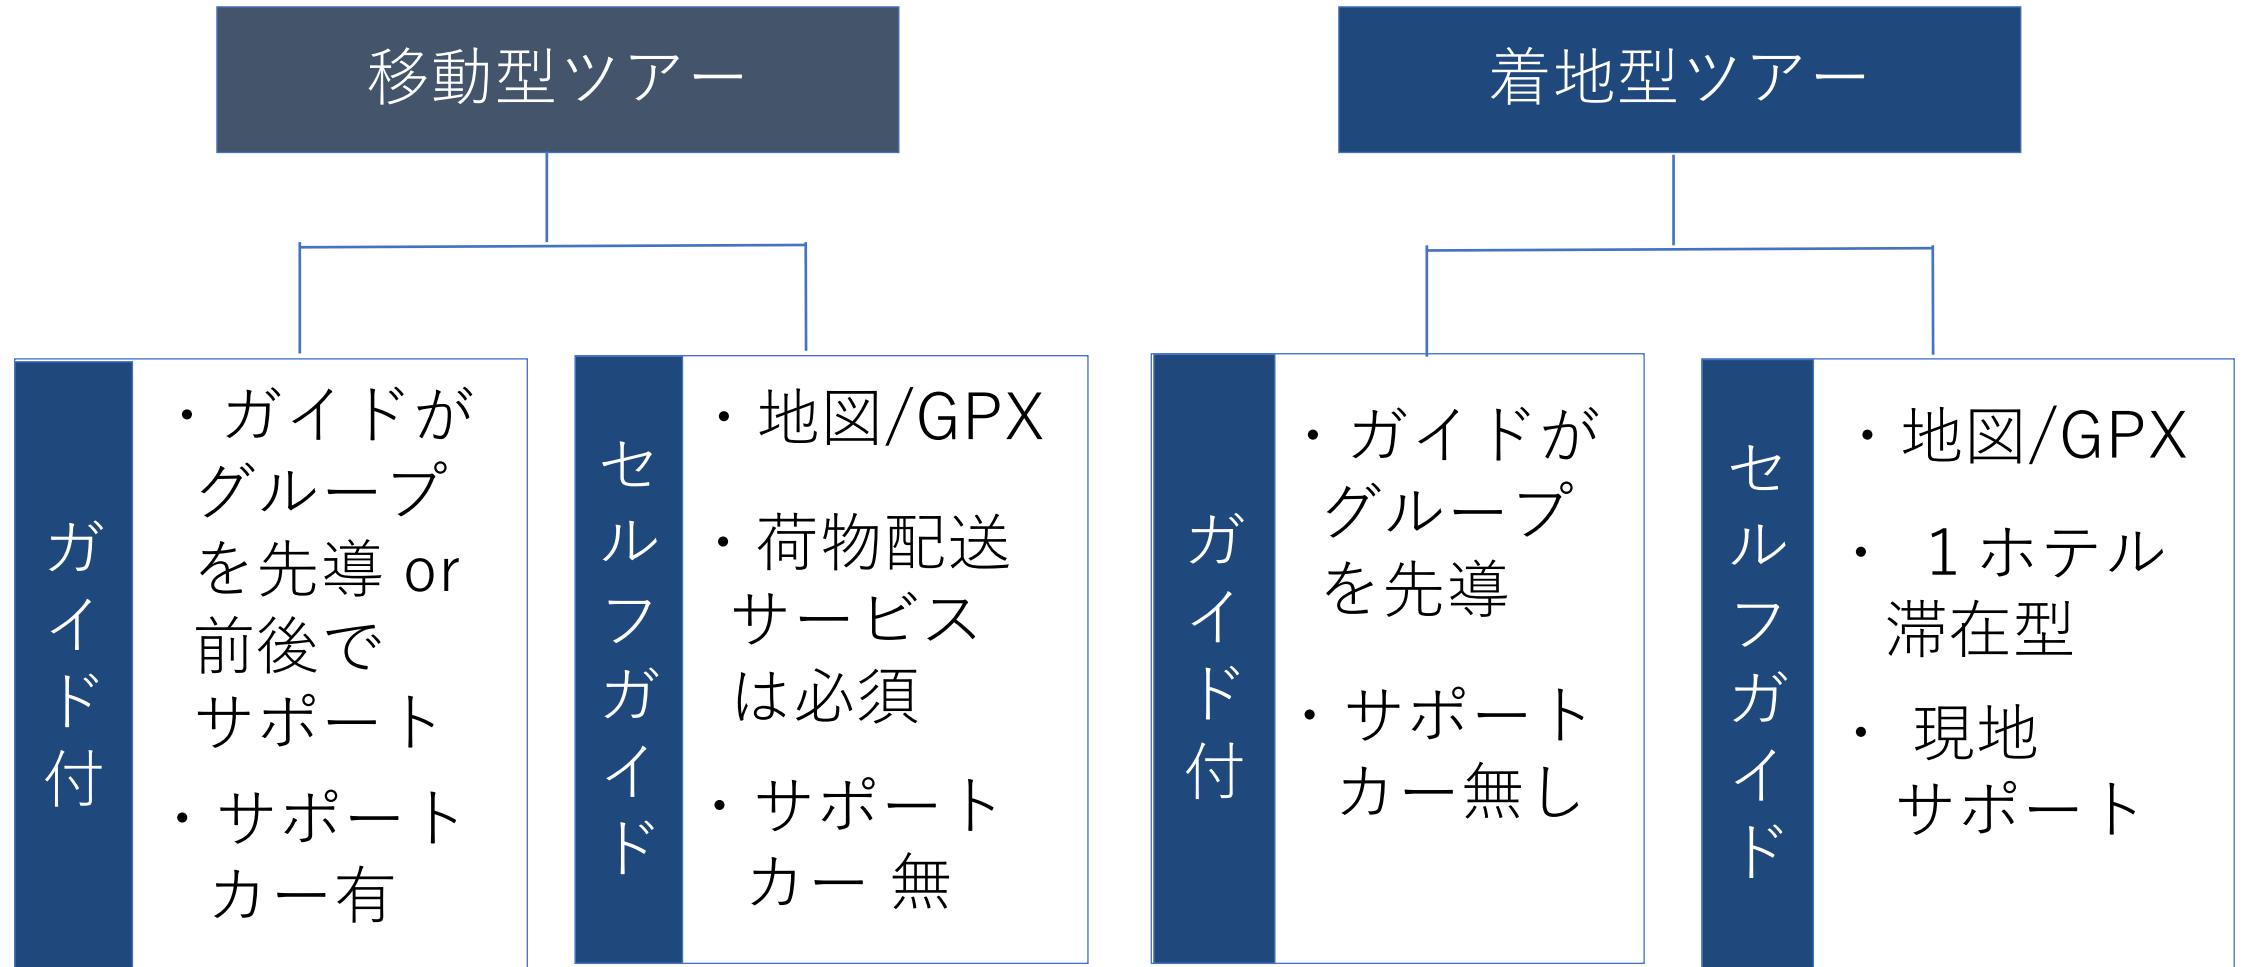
移動型ツアー

ガイド付

・ガイドがグループを先導 or 前後でサポート

・サポートカー有

セルフガイド

・地図/GPX

・荷物配送サービスは必須

・サポートカー 無

着地型ツアー

ガイド付

・ガイドがグループを先導

・サポートカー無し

セルフガイド

・地図/GPX

・１ホテル滞在型

・現地サポート